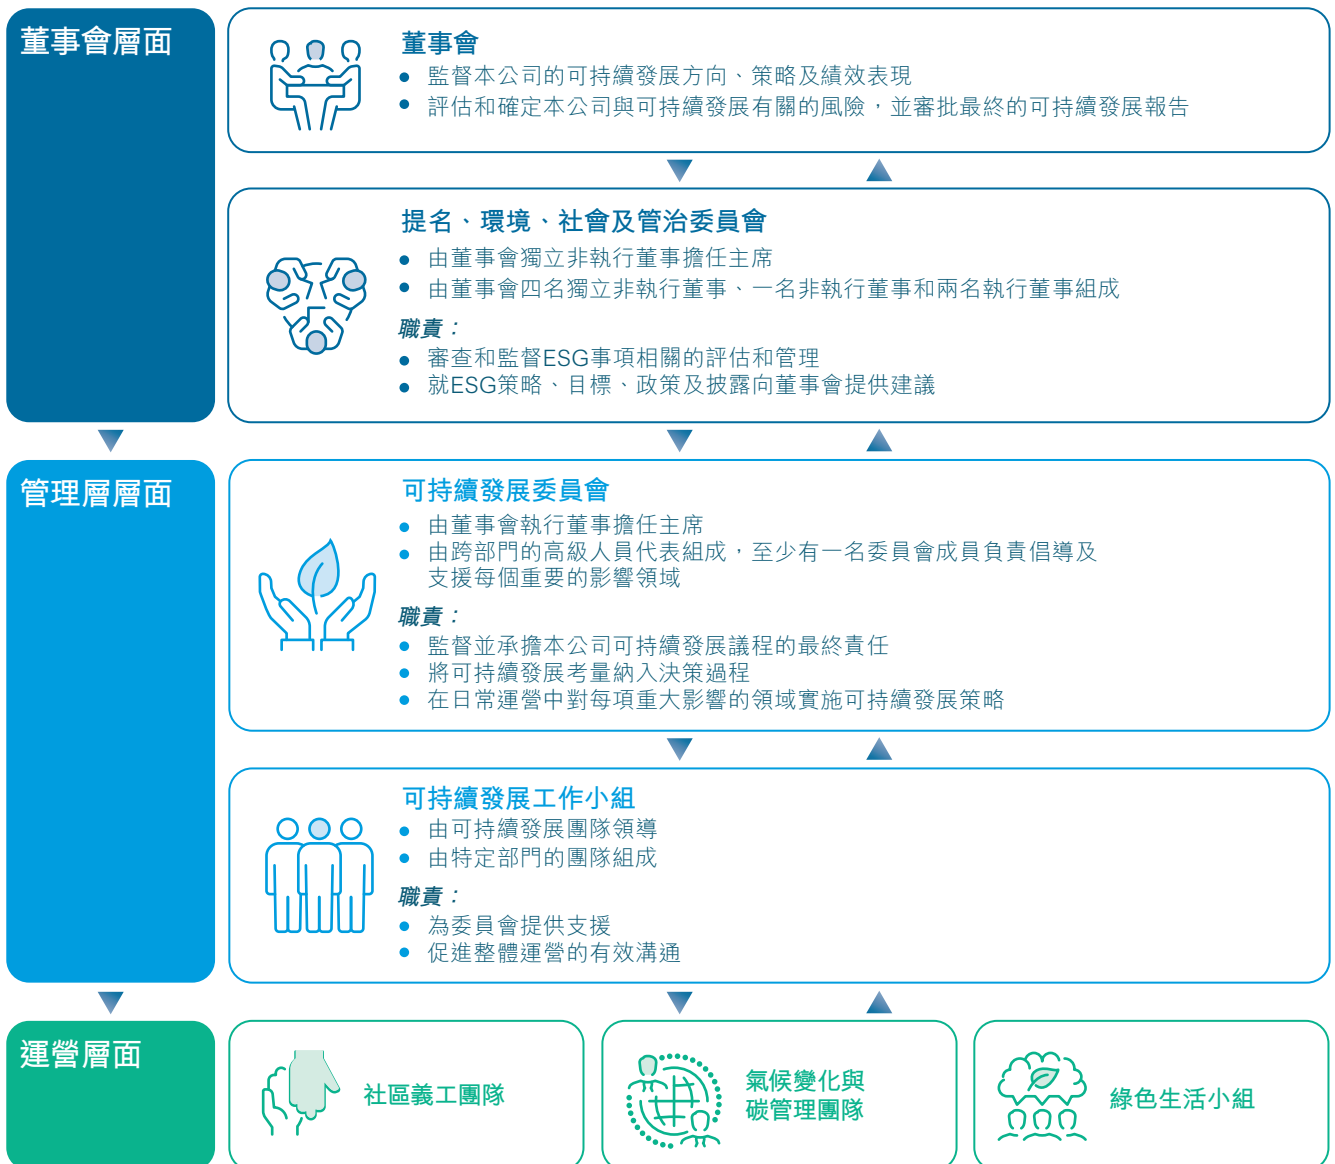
董事會層面

董事會
● 監督本公司的可持續發展方向、策略及績效表現
● 評估和確定本公司與可持續發展有關的風險，並審批最終的可持續發展報告

提名、環境、社會及管治委員會
● 由董事會獨立非執行董事擔任主席
● 由董事會四名獨立非執行董事、一名非執行董事和兩名執行董事組成
職責：
● 審查和監督ESG事項相關的評估和管理
● 就ESG策略、目標、政策及披露向董事會提供建議

管理層層面

可持續發展委員會
● 由董事會執行董事擔任主席
● 由跨部門的高級人員代表組成，至少有一名委員會成員負責倡導及支援每個重要的影響領域
職責：
● 監督並承擔本公司可持續發展議程的最終責任
● 將可持續發展考量納入決策過程
● 在日常運營中對每項重大影響的領域實施可持續發展策略

可持續發展工作小組
● 由可持續發展團隊領導
● 由特定部門的團隊組成
職責：
● 為委員會提供支援
● 促進整體運營的有效溝通

運營層面

社區義工團隊

氣候變化與碳管理團隊

綠色生活小組